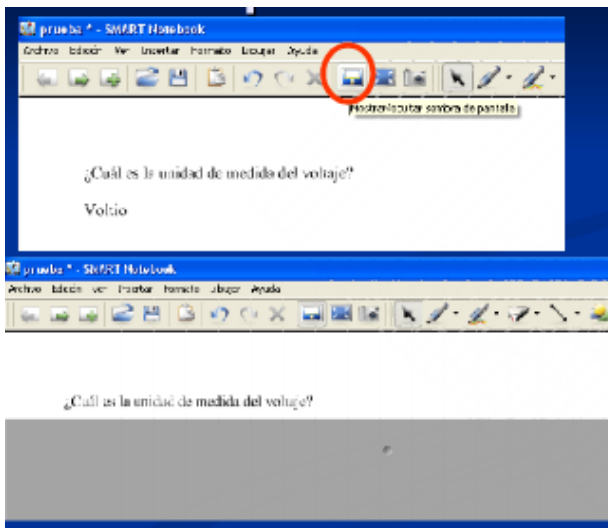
prueba * - SMART Notebook

Archivo Edición Ver Insertar Formato Dibujar Ayuda

Mostrar/ocultar sombra de pantalla

¿Cuál es la unidad de medida del voltaje?

Voltio

prueba * - SMART Notebook

Archivo Edición Ver Insertar Formato Dibujar Ayuda

¿Cuál es la unidad de medida del voltaje?